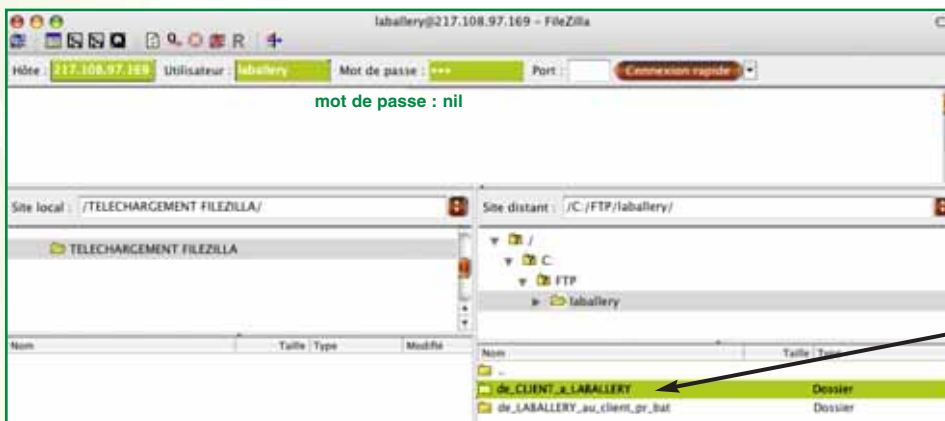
laballery@217.108.97.169 - FileZilla

Hôte : 217.108.97.169 Utilisateur : laballery Mot de passe : ••• Port : Connexion rapide

mot de passe : nil

Site local : /TELECHARGEMENT FILEZILLA/

TELECHARGEMENT FILEZILLA

| Nom | Taille | Type | Modifié |
|---|---|---|---|

Site distant : /C:/FTP/laballery/

/
C:
FTP
laballery

| Nom | Taille | Type |
|---|---|---|
| .. | | |
| de_CLIENT_a_LABALLERY | | Dossier |
| de_LABALLERY_au_client_pr_bat | | Dossier |